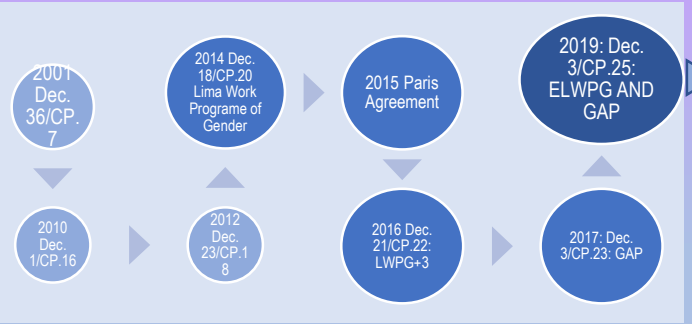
2001 Dec. 36/CP.7

2010 Dec. 1/CP.16

2012 Dec. 23/CP.18

2014 Dec. 18/CP.20 Lima Work Programe of Gender

2015 Paris Agreement

2016 Dec. 21/CP.22: LWPG+3

2017: Dec. 3/CP.23: GAP

2019: Dec. 3/CP.25: ELWPG AND GAP